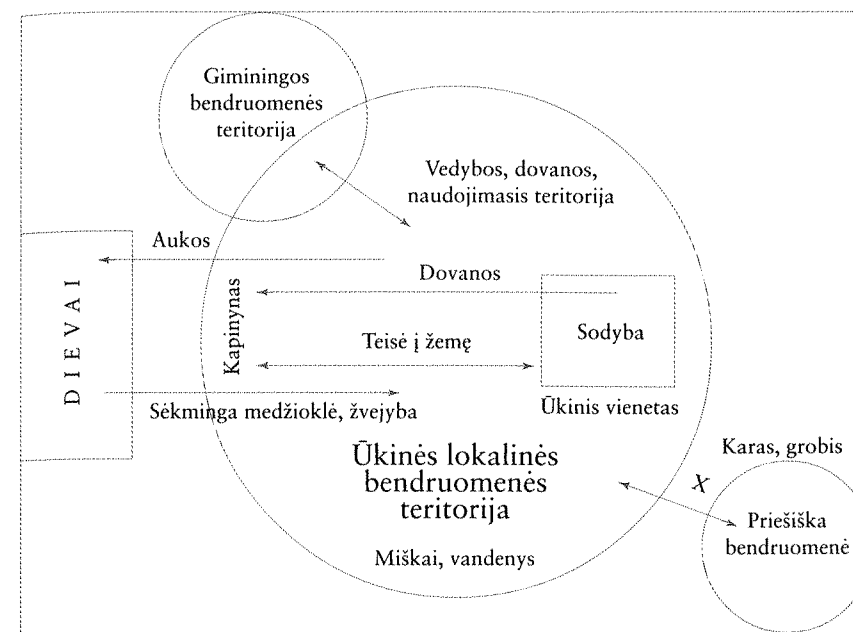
Giminingos bendruomenės teritorija

Vedybos, dovanos, naudojimasis teritorija

Aukos

D I E V A I

Dovanos

Kapinynas

Sodyba

Teisė į žemę

Sėkminga medžioklė, žvejyba

Ūkinis vienetas

Karas, grobis

X

Ūkinės lokalinės bendruomenės teritorija

Priešiška bendruomenė

Miškai, vandenys